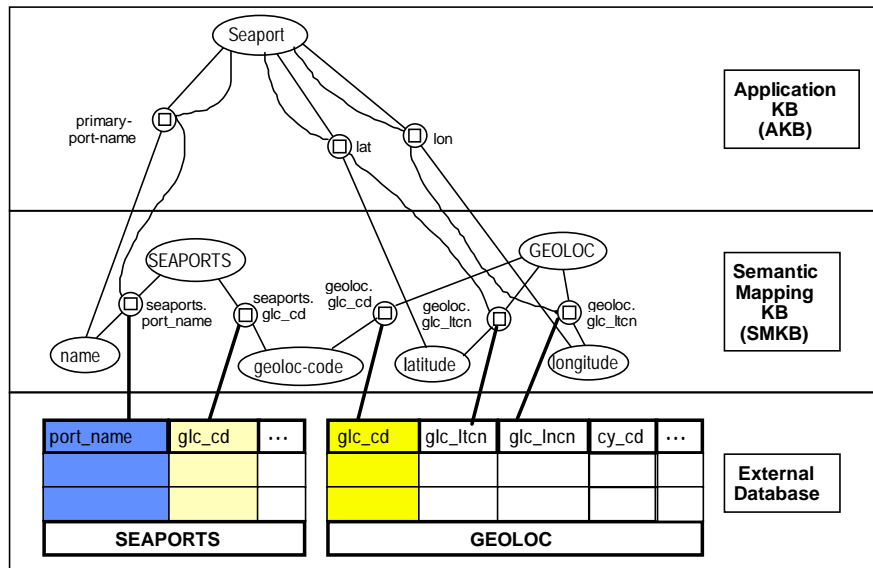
Seaport

primary-port-name

lat

lon

Application KB (AKB)

SEAPORTS

seaports. port_name

seaports. glc_cd

geoloc. glc_cd

GEOLOC

geoloc. glc_ltcn

geoloc. glc_ltcn

name

geoloc-code

latitude

longitude

Semantic Mapping KB (SMKB)

| port_name | glc_cd | … |
|---|---|---|
| | | |
| | | |

SEAPORTS

| glc_cd | glc_ltcn | glc_lncn | cy_cd | … |
|---|---|---|---|---|
| | | | | |
| | | | | |

GEOLOC

External Database